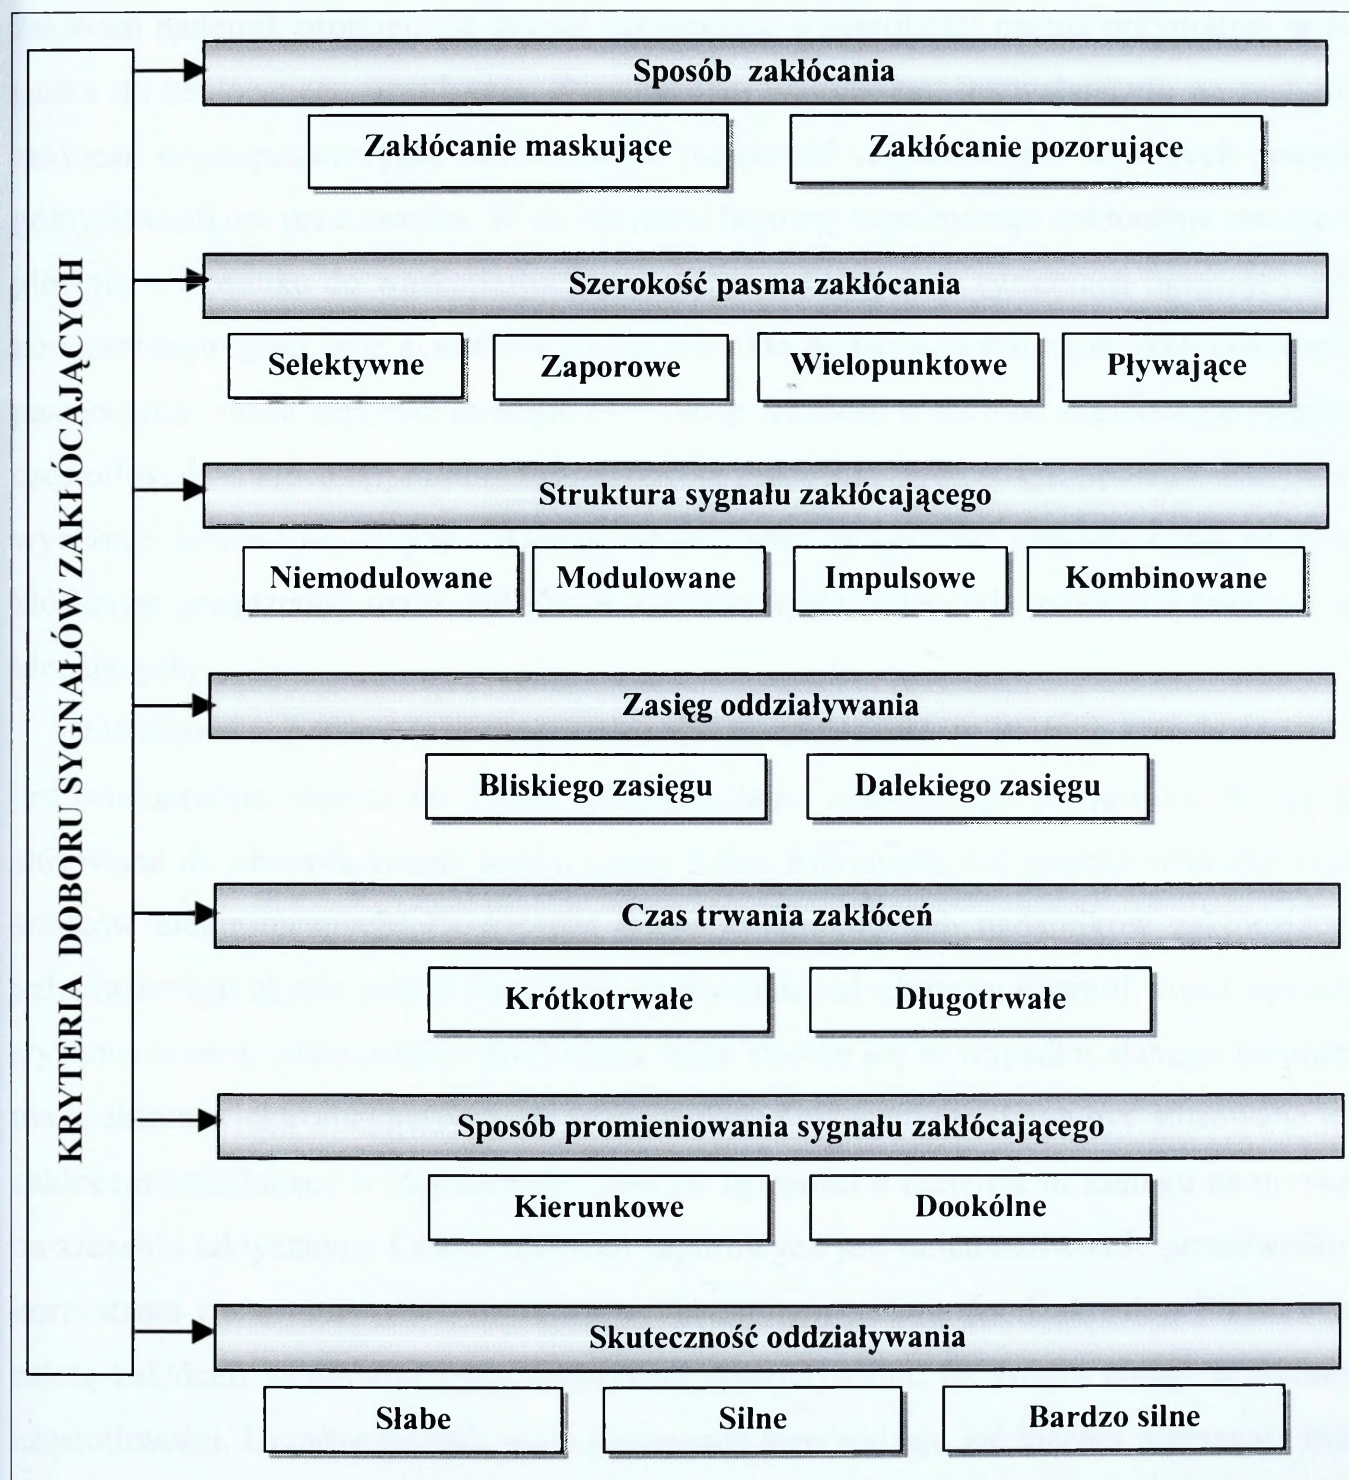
KRYTERIA DOBORU SYGNAŁÓW ZAKŁÓCAJĄCYCH

Sposób zakłócania

Zakłócanie maskujące

Zakłócanie pozorujące

Szerokość pasma zakłócania

Selektywne

Zaporowe

Wielopunktowe

Pływające

Struktura sygnału zakłócającego

Niemodulowane

Modulowane

Impulsowe

Kombinowane

Zasięg oddziaływania

Bliskiego zasięgu

Dalekiego zasięgu

Czas trwania zakłóceń

Krótkotrwałe

Długotrwałe

Sposób promieniowania sygnału zakłócającego

Kierunkowe

Dookólne

Skuteczność oddziaływania

Słabe

Silne

Bardzo silne